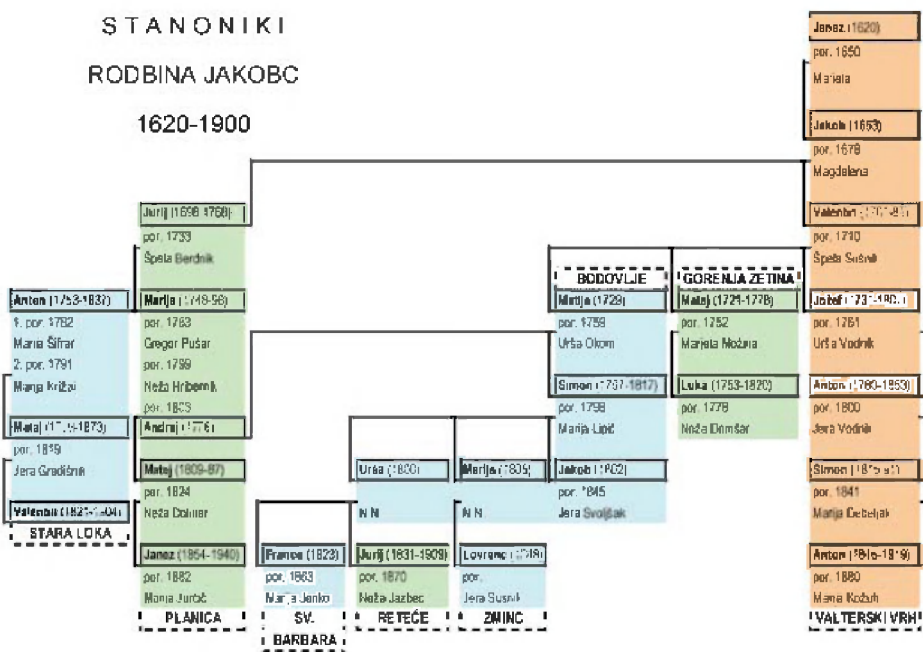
S T A N O N I K I

RODBINA JAKOBC

1620-1900

Janez (1620)
por. 1650
Mariana

Jakob (1653)
por. 1678
Magdalena

Valentin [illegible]
por. 1710
Špela Sušnik

Jurij (1698-1768)
por. 1733
Špela Berdnik

BODOVLJE

GORENJA ZETINA

Anton (1753-1837)
1. por. 1782
Maria Šifrar
2. por. 1791
Marija Križaj

Marija (1748-96)
por. 1763
Gregor Pušar
por. 1799
Neža Hribernik
por. 1803

Marija (1729)
por. 1759
Urša Okorn

Matej (1721-1778)
por. 1752
Marjeta Možina

Jožef (1731-180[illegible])
por. 1761
Urša Vodnik

Simon (1757-1817)
por. 1798
Marija Lipič

Luka (1753-1820)
por. 1778
Neža Dolinšar

Anton (1780-1853)
por. 1800
Jera Vodnik

Matej (17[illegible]-1873)
por. 1819
Jera Gradišnik

Andrej (1776)

Matej (1809-87)
por. 1824
Neža Doliner

Urša (1820)
N N

Marija (1805)
N N

Jakob (1802)
por. 1845
Jera Svoljšak

Simon (1815-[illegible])
por. 1841
Marija Debeljak

Valentin (1821-1904)

STARA LOKA

Janez (1854-1940)
por. 1882
Marija Jurčič

France (1823)
por. 1863
Marija Jenko

Jurij (1831-1909)
por. 1870
Neža Jazbec

Lovrenc (1848)
por.
Jera Susnik

Anton (1816-1919)
por. 1880
Marija Kožuh

PLANICA

SV. BARBARA

RETEČE

ZMINC

VALTERSKI VRH